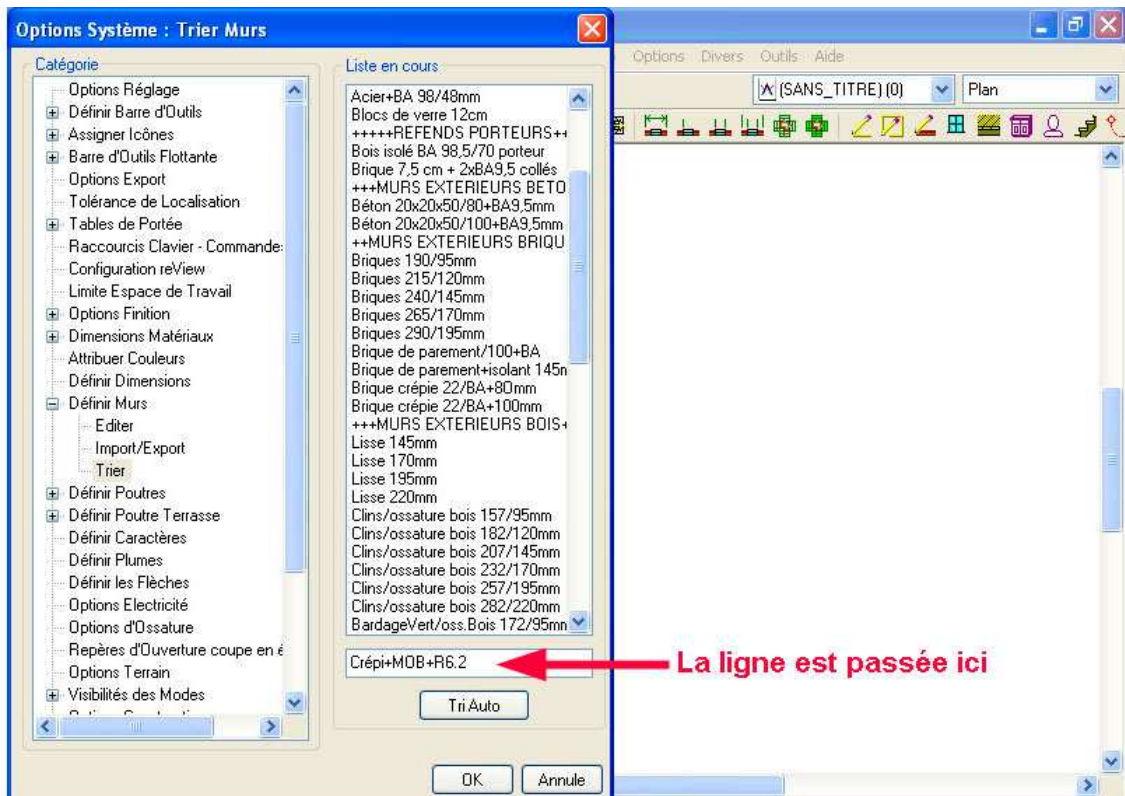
Options Système : Trier Murs

Catégorie

Options Réglage
Définir Barre d'Outils
Assigner Icônes
Barre d'Outils Flottante
Options Export
Tolérance de Localisation
Tables de Portée
Raccourcis Clavier - Commande:
Configuration reView
Limite Espace de Travail
Options Finition
Dimensions Matériaux
Attribuer Couleurs
Définir Dimensions
Définir Murs
Editer
Import/Export
Trier
Définir Poutres
Définir Poutre Terrasse
Définir Caractères
Définir Plumes
Définir les Flèches
Options Electricité
Options d'Ossature
Repères d'Ouverture coupe en é
Options Terrain
Visibilités des Modes

Liste en cours

Acier+BA 98/48mm
Blocs de verre 12cm
+++++REFENDS PORTEURS++
Bois isolé BA 98,5/70 porteur
Brique 7,5 cm + 2xBA9,5 collés
+++MURS EXTERIEURS BETO
Béton 20x20x50/80+BA9,5mm
Béton 20x20x50/100+BA9,5mm
++MURS EXTERIEURS BRIQU
Briques 190/95mm
Briques 215/120mm
Briques 240/145mm
Briques 265/170mm
Briques 290/195mm
Brique de parement/100+BA
Brique de parement+isolant 145n
Brique crépie 22/BA+80mm
Brique crépie 22/BA+100mm
+++MURS EXTERIEURS BOIS+
Lisse 145mm
Lisse 170mm
Lisse 195mm
Lisse 220mm
Clins/ossature bois 157/95mm
Clins/ossature bois 182/120mm
Clins/ossature bois 207/145mm
Clins/ossature bois 232/170mm
Clins/ossature bois 257/195mm
Clins/ossature bois 282/220mm
BardageVert/oss.Bois 172/95mn

Crépi+MOB+R6.2

La ligne est passée ici

Tri Auto

OK
Annule

Options Divers Outils Aide
(SANS_TITRE) (0)
Plan